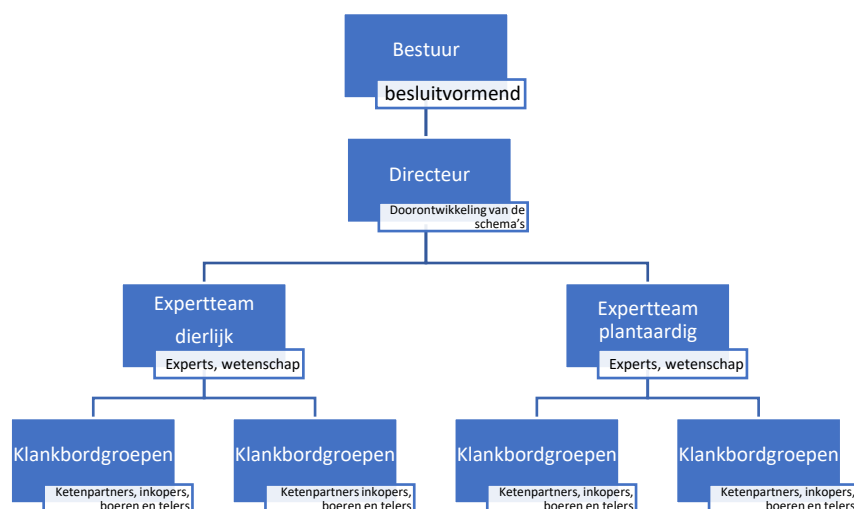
Bestuur
besluitvormend

Directeur
Doorontwikkeling van de schema's

Expertteam dierlijk
Experts, wetenschap

Expertteam plantaardig
Experts, wetenschap

Klankbordgroepen
Ketenpartners, inkopers, boeren en telers

Klankbordgroepen
Ketenpartners inkopers, boeren en telers

Klankbordgroepen
Ketenpartners, inkopers, boeren en telers

Klankbordgroepen
Ketenpartners, inkopers, boeren en telers